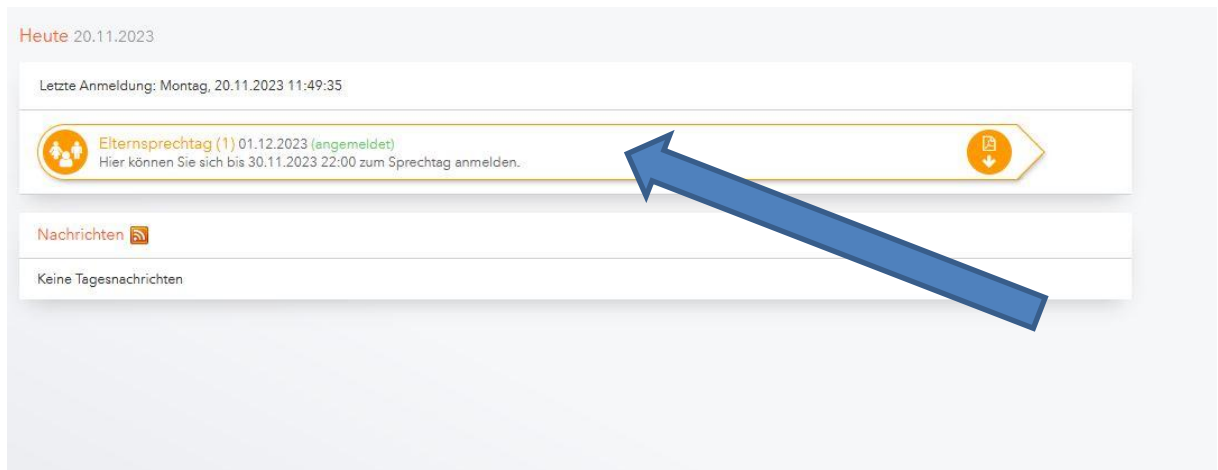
Heute 20.11.2023

Letzte Anmeldung: Montag, 20.11.2023 11:49:35

Elternsprechtag (1) 01.12.2023 (angemeldet)
Hier können Sie sich bis 30.11.2023 22:00 zum Sprechtag anmelden.

Nachrichten

Keine Tagesnachrichten